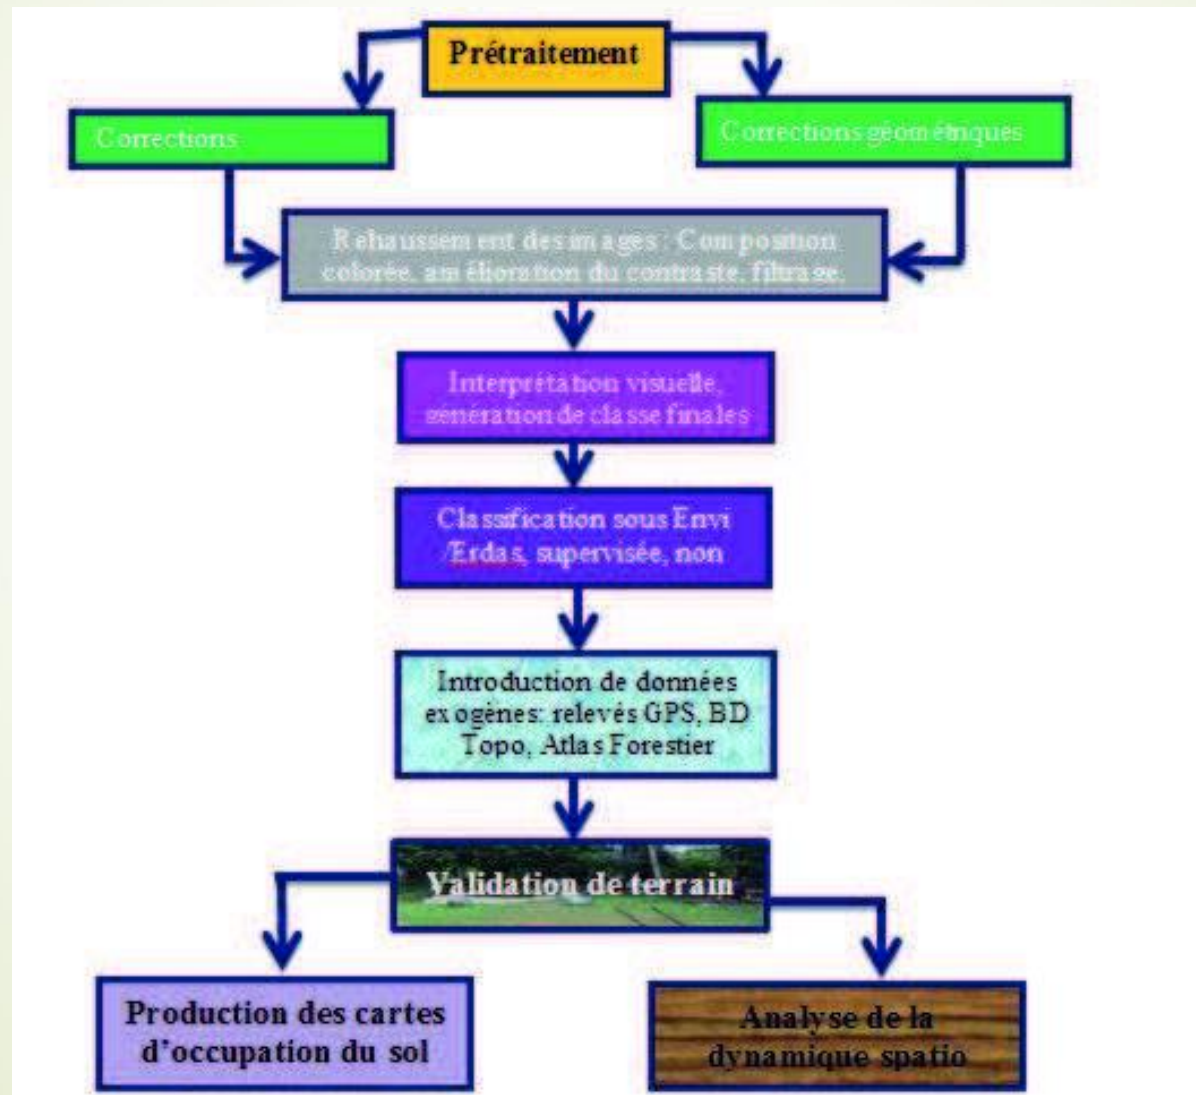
Prétraitement

Corrections

Corrections géométriques

Rehaussement des images : Composition colorée, amélioration du contraste, filtrage.

Interprétation visuelle, génération de classe finales

Classification sous Envi /Erdas, supervisée, non

Introduction de données exogènes: relevés GPS, BD Topo, Atlas Forestier

Validation de terrain

Production des cartes d'occupation du sol

Analyse de la dynamique spatio